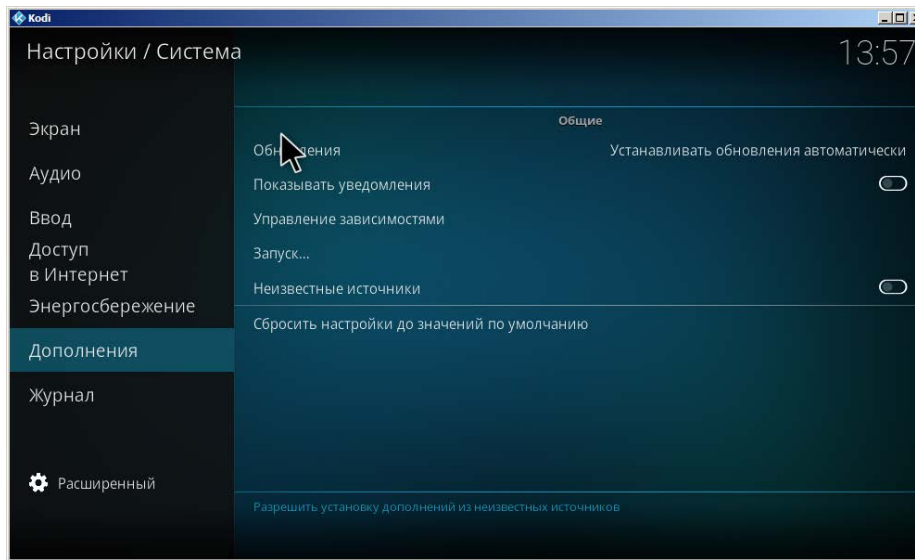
Kodi

Настройки / Система

13:57

Экран
Аудио
Ввод
Доступ в Интернет
Энергосбережение
Дополнения
Журнал

Расширенный

Общие

Обн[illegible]ения — Устанавливать обновления автоматически
Показывать уведомления
Управление зависимостями
Запуск...
Неизвестные источники
Сбросить настройки до значений по умолчанию

Разрешить установку дополнений из неизвестных источников